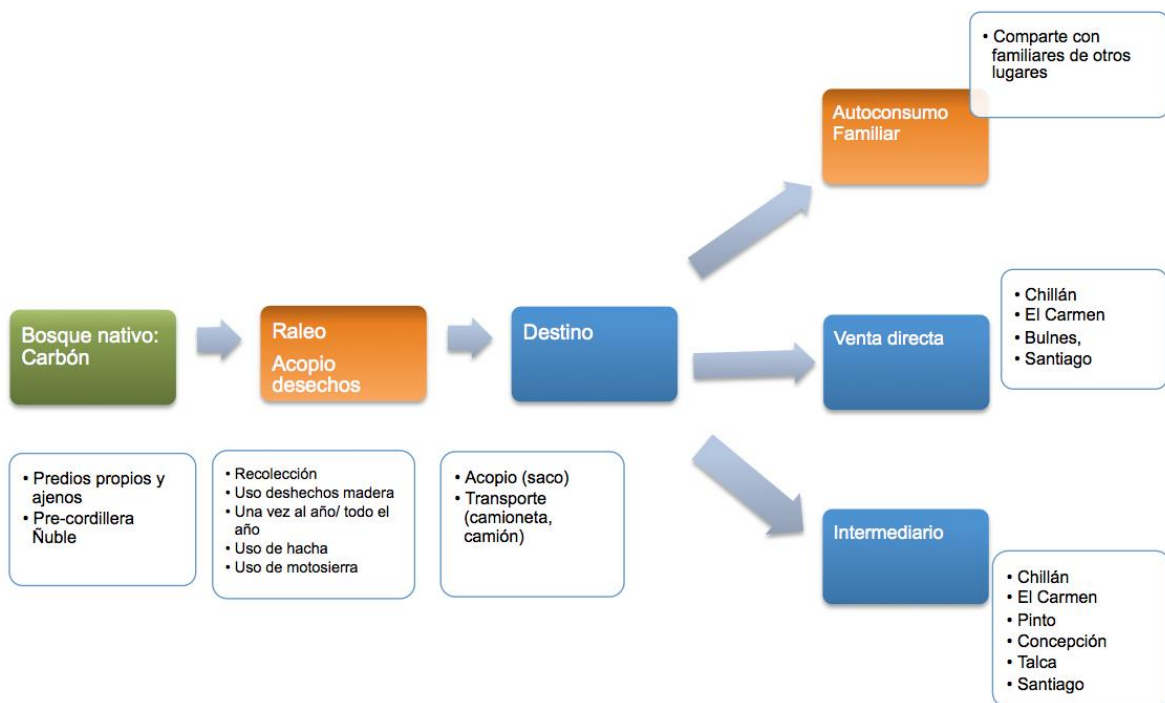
• Comparte con familiares de otros lugares

Autoconsumo Familiar

Bosque nativo: Carbón

Raleo

Acopio desechos

Destino

Venta directa

• Chillán
• El Carmen
• Bulnes,
• Santiago

• Predios propios y ajenos
• Pre-cordillera Ñuble

• Recolección
• Uso deshechos madera
• Una vez al año/ todo el año
• Uso de hacha
• Uso de motosierra

• Acopio (saco)
• Transporte (camioneta, camión)

Intermediario

• Chillán
• El Carmen
• Pinto
• Concepción
• Talca
• Santiago